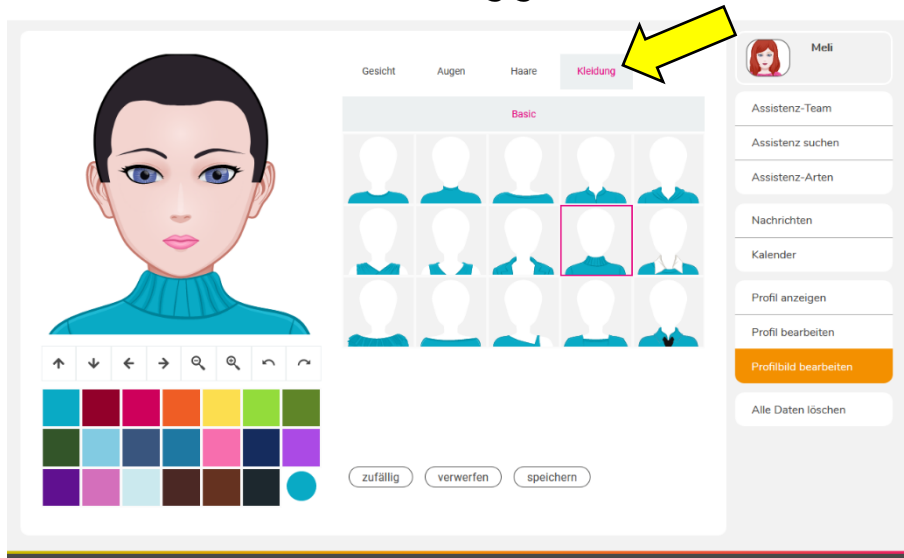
Gesicht
Augen
Haare
Kleidung

Basic

zufällig
verwerfen
speichern

Meli

Assistenz-Team
Assistenz suchen
Assistenz-Arten

Nachrichten
Kalender

Profil anzeigen
Profil bearbeiten
Profilbild bearbeiten

Alle Daten löschen